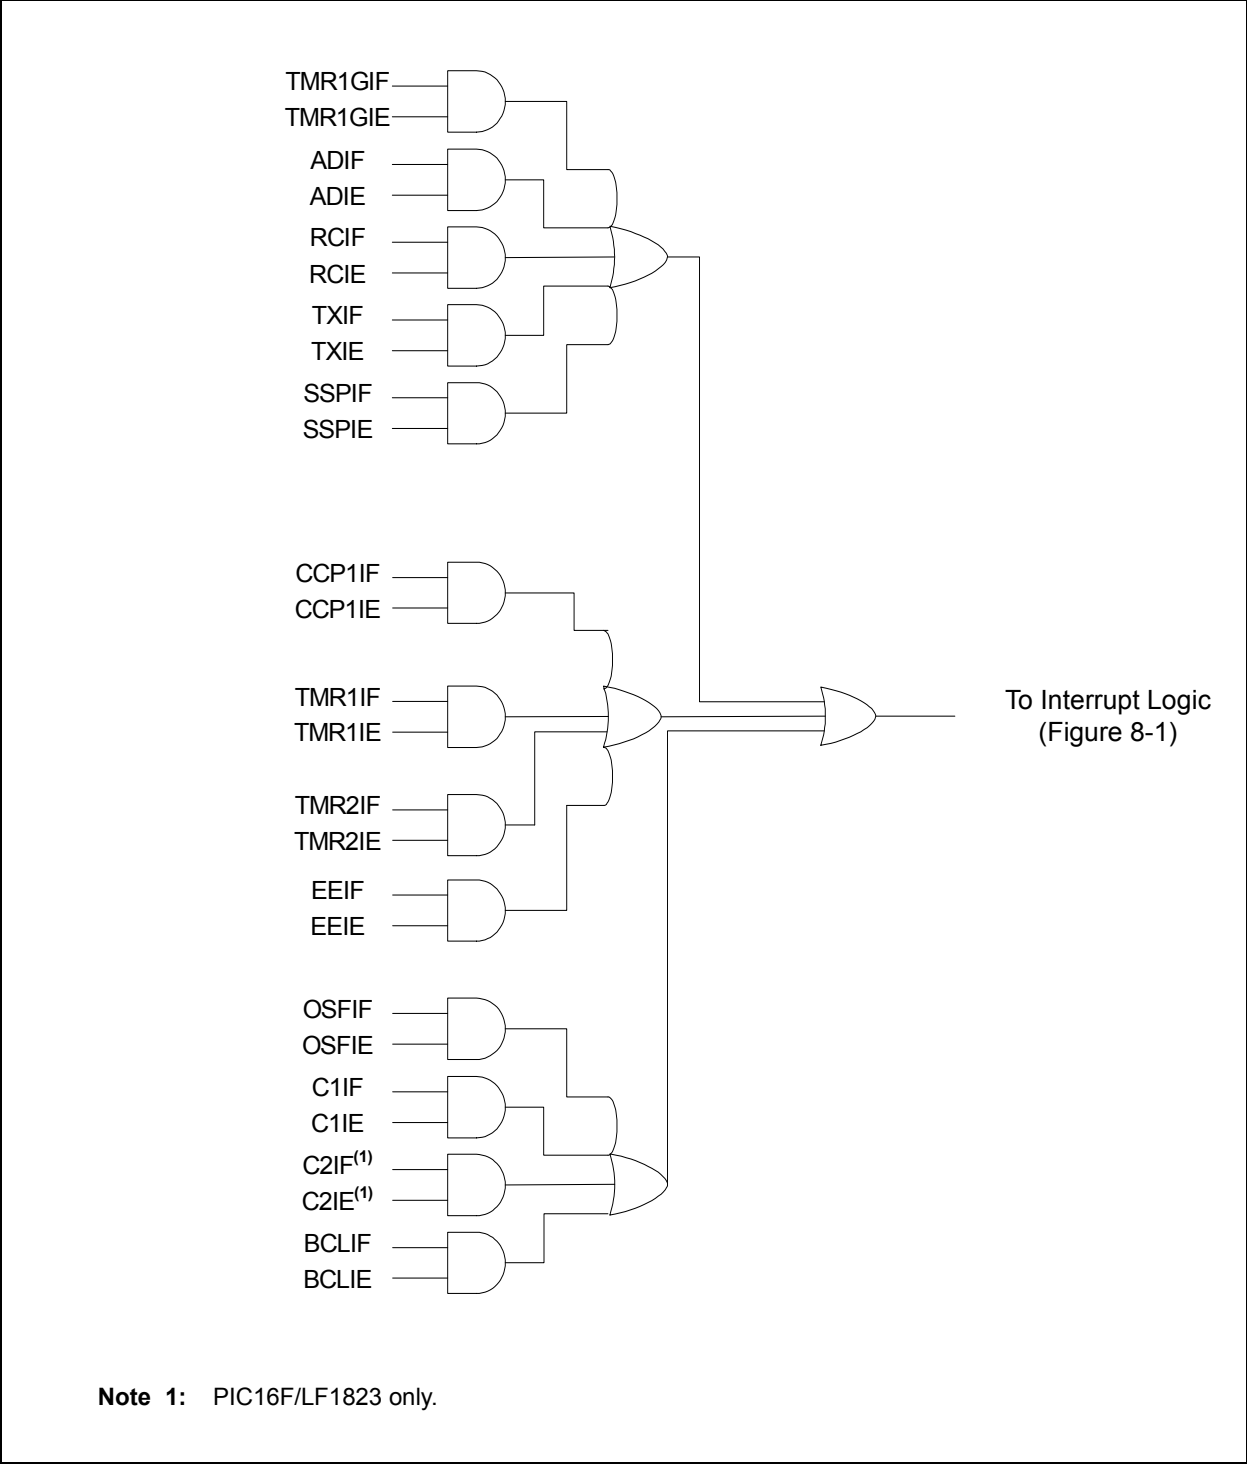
TMR1GIF
TMR1GIE
ADIF
ADIE
RCIF
RCIE
TXIF
TXIE
SSPIF
SSPIE
CCP1IF
CCP1IE
TMR1IF
TMR1IE
TMR2IF
TMR2IE
EEIF
EEIE
OSFIF
OSFIE
C1IF
C1IE
C2IF$^{(1)}$
C2IE$^{(1)}$
BCLIF
BCLIE

To Interrupt Logic (Figure 8-1)

**Note 1:** PIC16F/LF1823 only.